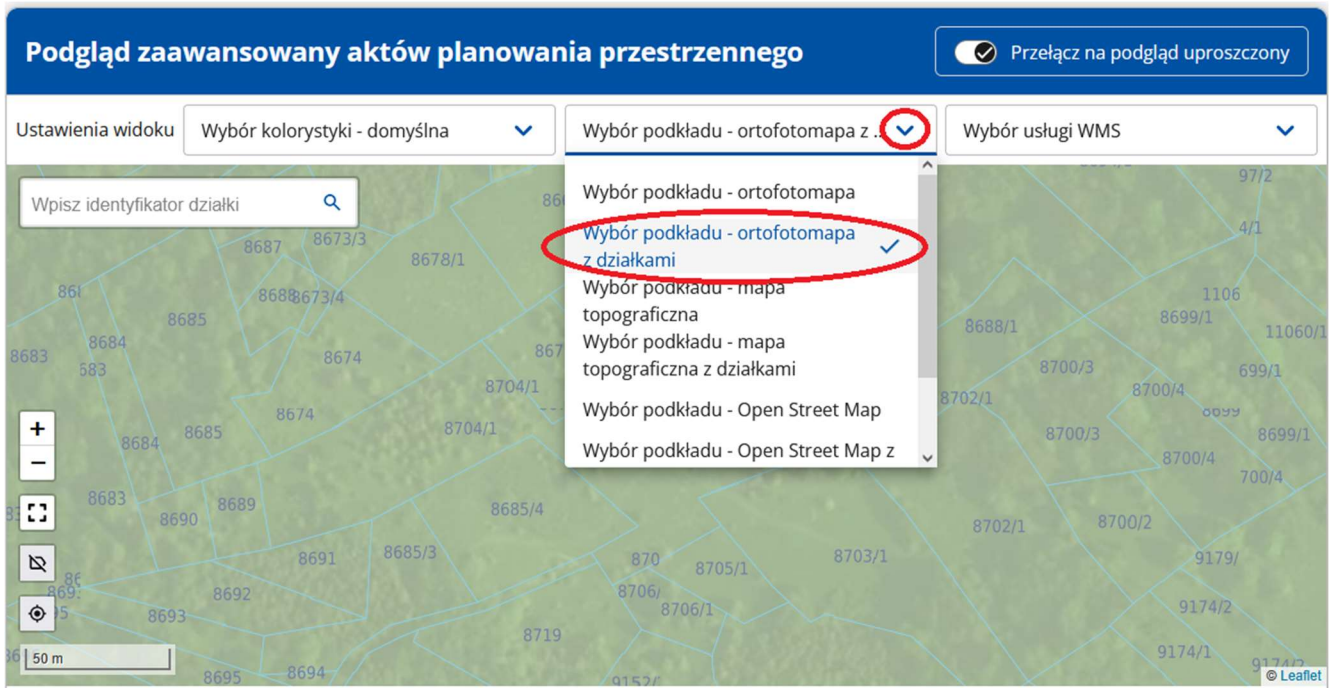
Podgląd zaawansowany aktów planowania przestrzennego

Przełącz na podgląd uproszczony

Ustawienia widoku

Wybór kolorystyki - domyślna

Wybór podkładu - ortofotomapa z ...

Wybór usługi WMS

Wpisz identyfikator działki

Wybór podkładu - ortofotomapa

Wybór podkładu - ortofotomapa z działkami

Wybór podkładu - mapa topograficzna

Wybór podkładu - mapa topograficzna z działkami

Wybór podkładu - Open Street Map

Wybór podkładu - Open Street Map z

8687 8673/3 8678/1 8688 8673/4 8685 8684 8683 8674 8704/1 8674 8685 8684 8704/1 8683 8689 8690 8685/4 8691 8685/3 8692 8693 8719 8694 8695 870 8705/1 8706/ 8706/1 8703/1 97/2 4/1 1106 8688/1 8699/1 11060/1 8700/3 699/1 8702/1 8700/4 8700/3 8699/1 8700/4 700/4 8702/1 8700/2 9179/ 9174/2 9174/1 9174/2

+
−

50 m

© Leaflet